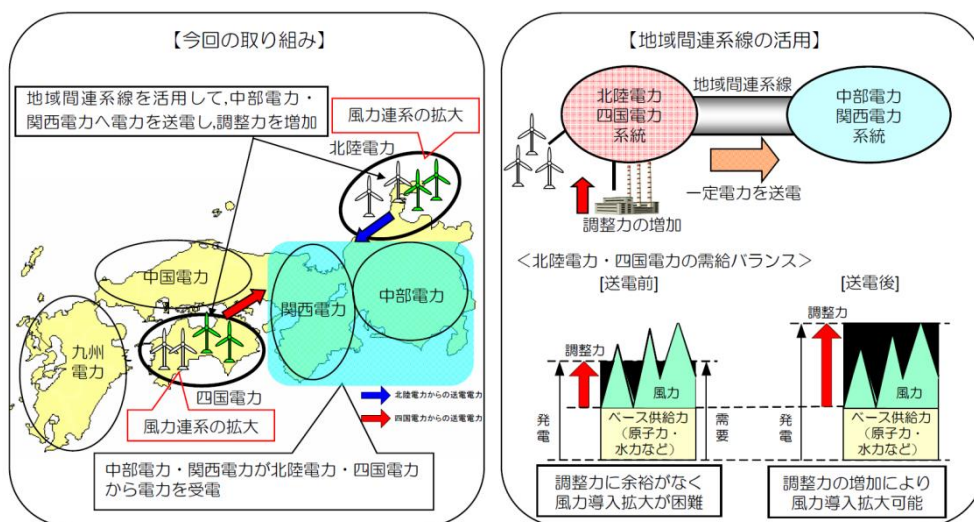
【今回の取り組み】

地域間連系線を活用して,中部電力・関西電力へ電力を送電し,調整力を増加

風力連系の拡大

北陸電力

中国電力

関西電力

中部電力

九州電力

四国電力

風力連系の拡大

北陸電力からの送電電力

四国電力からの送電電力

中部電力・関西電力が北陸電力・四国電力から電力を受電

【地域間連系線の活用】

北陸電力
四国電力
系統

地域間連系線

中部電力
関西電力
系統

一定電力を送電

調整力の増加

<北陸電力・四国電力の需給バランス>

[送電前]

調整力

風力

ベース供給力
(原子力・水力など)

発電

需要

[送電後]

調整力

風力

ベース供給力
(原子力・水力など)

発電

調整力に余裕がなく
風力導入拡大が困難

調整力の増加により
風力導入拡大可能